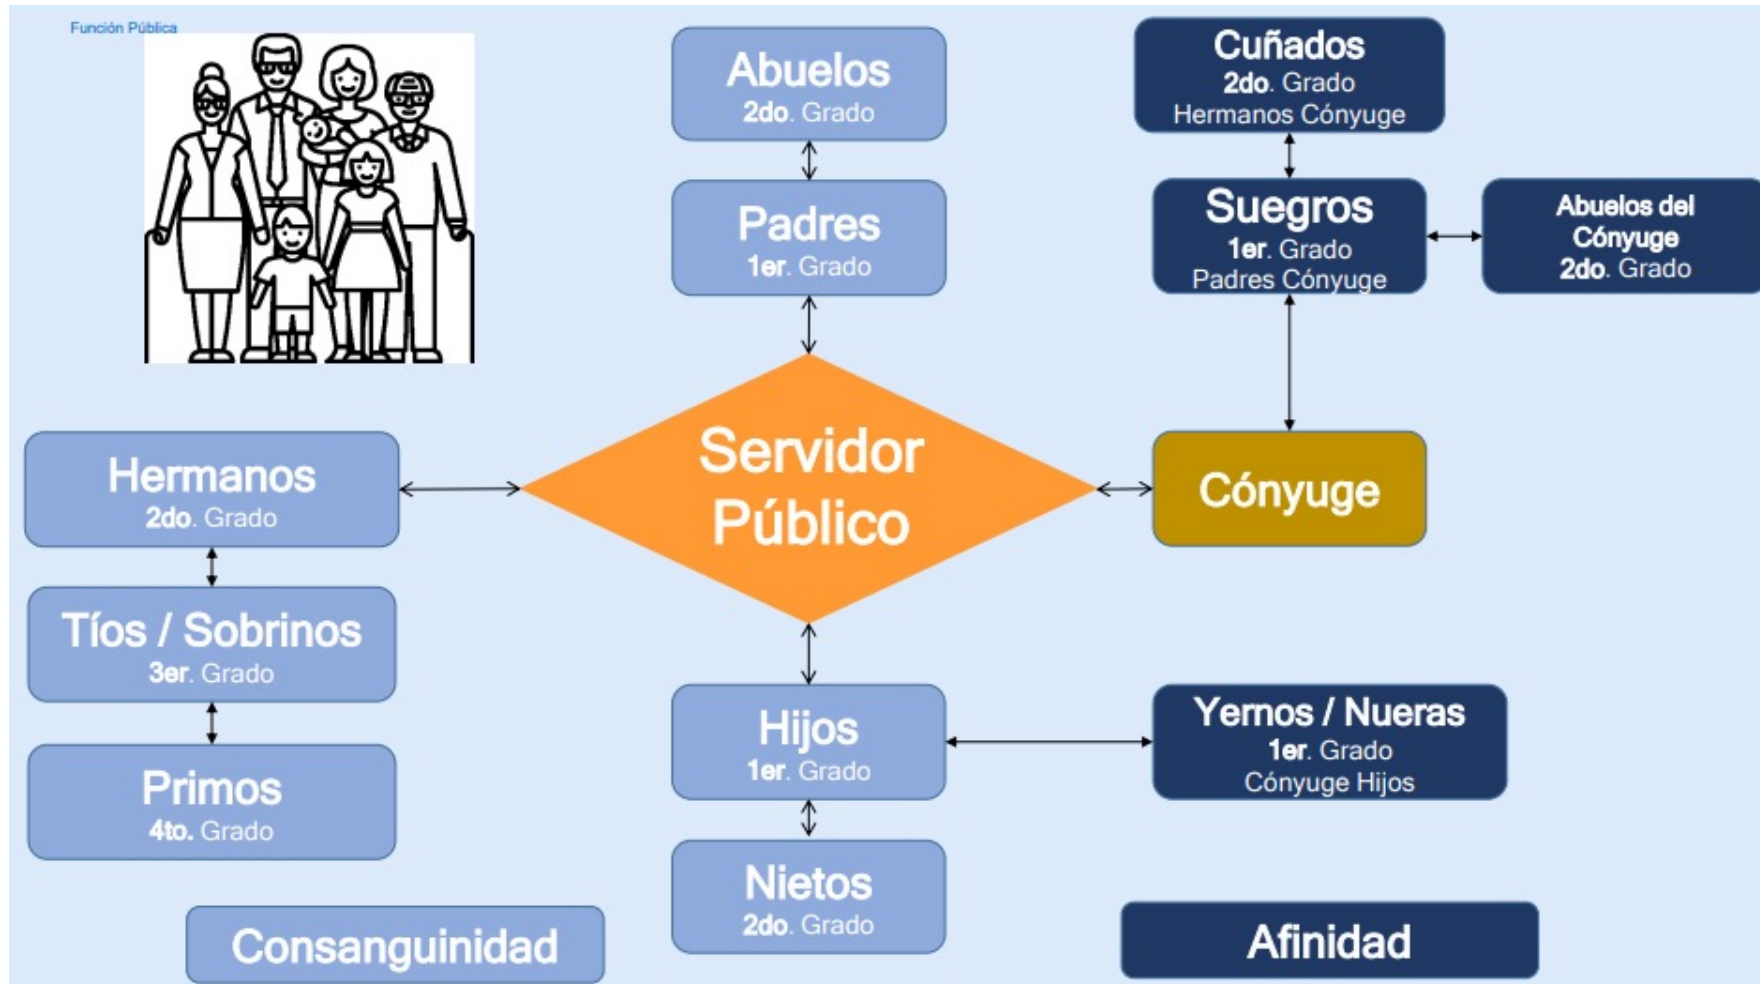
Función Pública

Abuelos
2do. Grado

Padres
1er. Grado

Cuñados
2do. Grado
Hermanos Cónyuge

Suegros
1er. Grado
Padres Cónyuge

Abuelos del Cónyuge
2do. Grado

Hermanos
2do. Grado

Servidor Público

Cónyuge

Tíos / Sobrinos
3er. Grado

Primos
4to. Grado

Hijos
1er. Grado

Yernos / Nueras
1er. Grado
Cónyuge Hijos

Nietos
2do. Grado

Consanguinidad

Afinidad